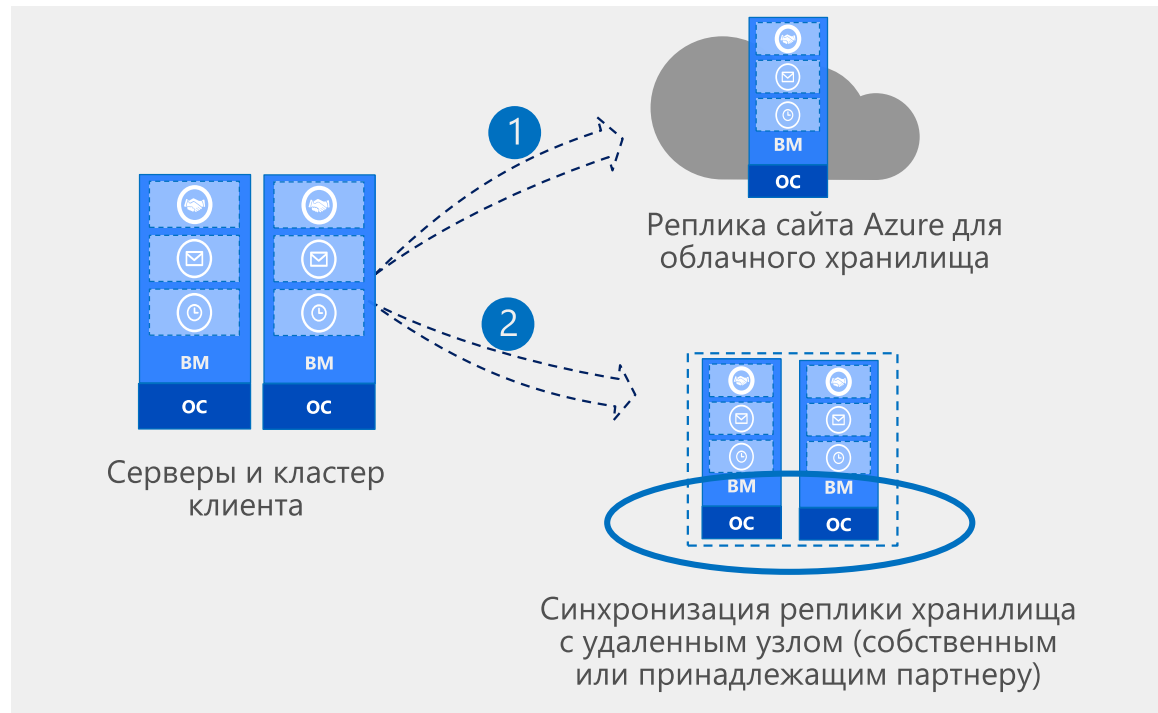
1

ВМ

ОС

Реплика сайта Azure для облачного хранилища

ВМ

ОС

ВМ

ОС

Серверы и кластер клиента

2

ВМ

ОС

ВМ

ОС

Синхронизация реплики хранилища с удаленным узлом (собственным или принадлежащим партнеру)